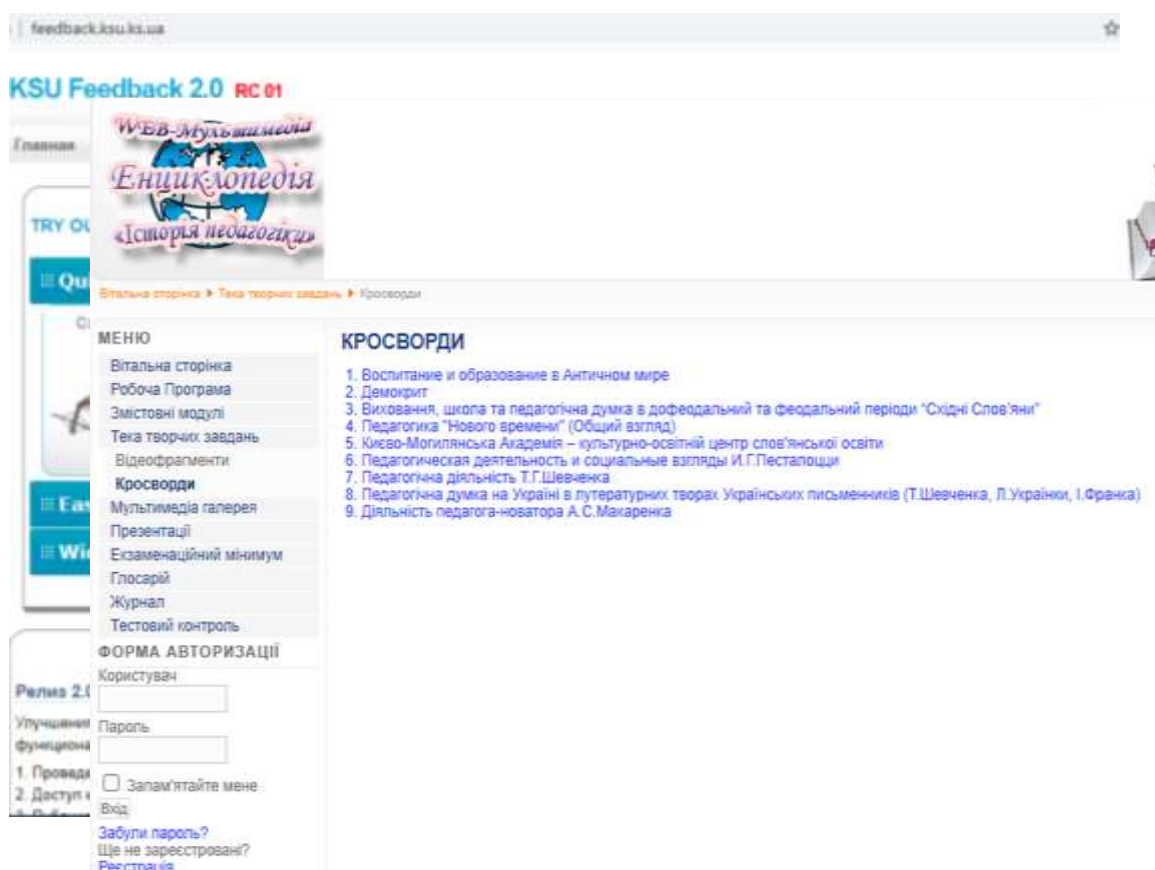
feedback.ksu.ks.ua

KSU Feedback 2.0 RC 01

Главная

TRY OU

Qu

Eas

Wi

Релиз 2.0

Улучшения
функциона

1. Проведе
2. Доступ

WEB-Мультимедіа
Енциклопедія
«Історія педагогіки»

Вітальна сторінка ▶ Тека творчих завдань ▶ Кросворди

МЕНЮ

Вітальна сторінка
Робоча Програма
Змістовні модулі
Тека творчих завдань
Відеофрагменти
Кросворди
Мультимедіа галерея
Презентації
Екзаменаційний мінимум
Глосарій
Журнал
Тестовий контроль

ФОРМА АВТОРИЗАЦІЇ

Користувач

Пароль

Запам'ятайте мене

Вхід

Забули пароль?
Ще не зарестровані?
Реєстрація

КРОСВОРДИ

1. Воспитание и образование в Античном мире
2. Демокрит
3. Виховання, школа та педагогічна думка в дофеодальний та феодальний періоди "Східні Слов'яни"
4. Педагогика "Нового времени" (Общий взгляд)
5. Києво-Могилянська Академія – культурно-освітній центр слов'янської освіти
6. Педагогическая деятельность и социальные взгляды И.Г.Песталоцци
7. Педагогічна діяльність Т.Г.Шевченка
8. Педагогічна думка на Україні в лутературних творах Українських письменників (Т.Шевченка, Л.Українки, І.Франка)
9. Діяльність педагога-новатора А.С.Макаренка